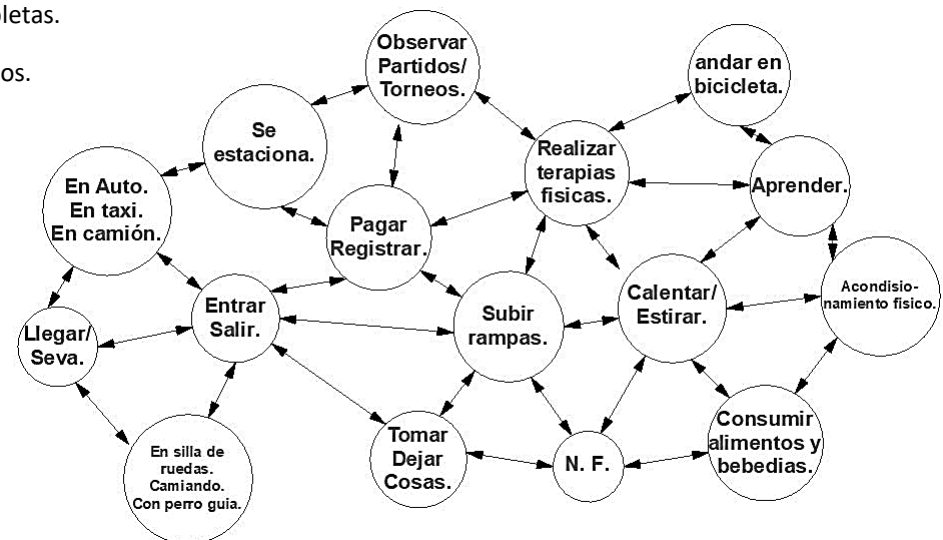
cletas.

os.

Observar Partidos/ Torneos.

andar en bicicleta.

Se estaciona.

Realizar terapias fisicas.

En Auto. En taxi. En camión.

Aprender.

Pagar Registrar.

Entrar Salir.

Calentar/ Estirar.

Acondisionamiento fisico.

Llegar/ Seva.

Subir rampas.

Consumir alimentos y bebedias.

Tomar Dejar Cosas.

N. F.

En silla de ruedas. Camiando. Con perro guia.